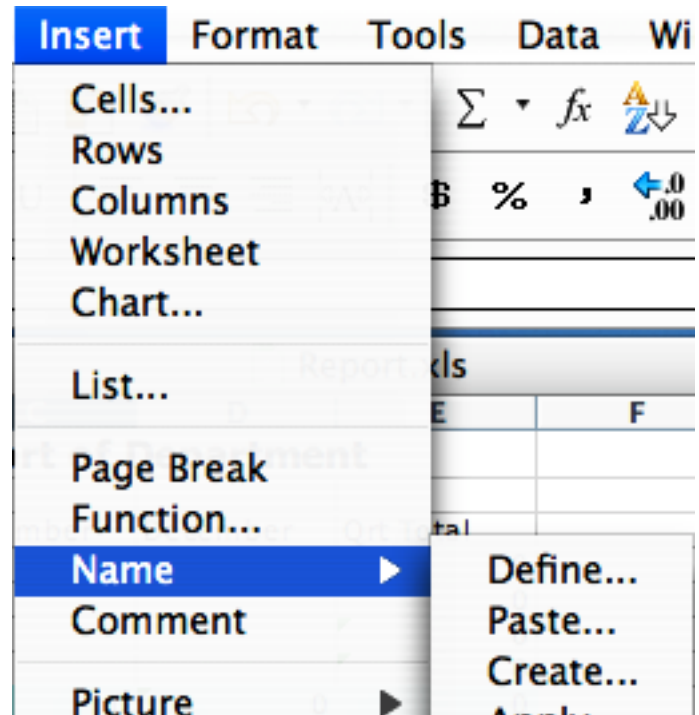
Insert Format Tools Data Wi

Cells...
Rows
Columns
Worksheet
Chart...

List...

Page Break
Function...
Name
Comment

Picture

$\Sigma$ $f_x$ $ % , $\leftarrow .0$ $.00$

Report.xls

E F

Define...
Paste...
Create...
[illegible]